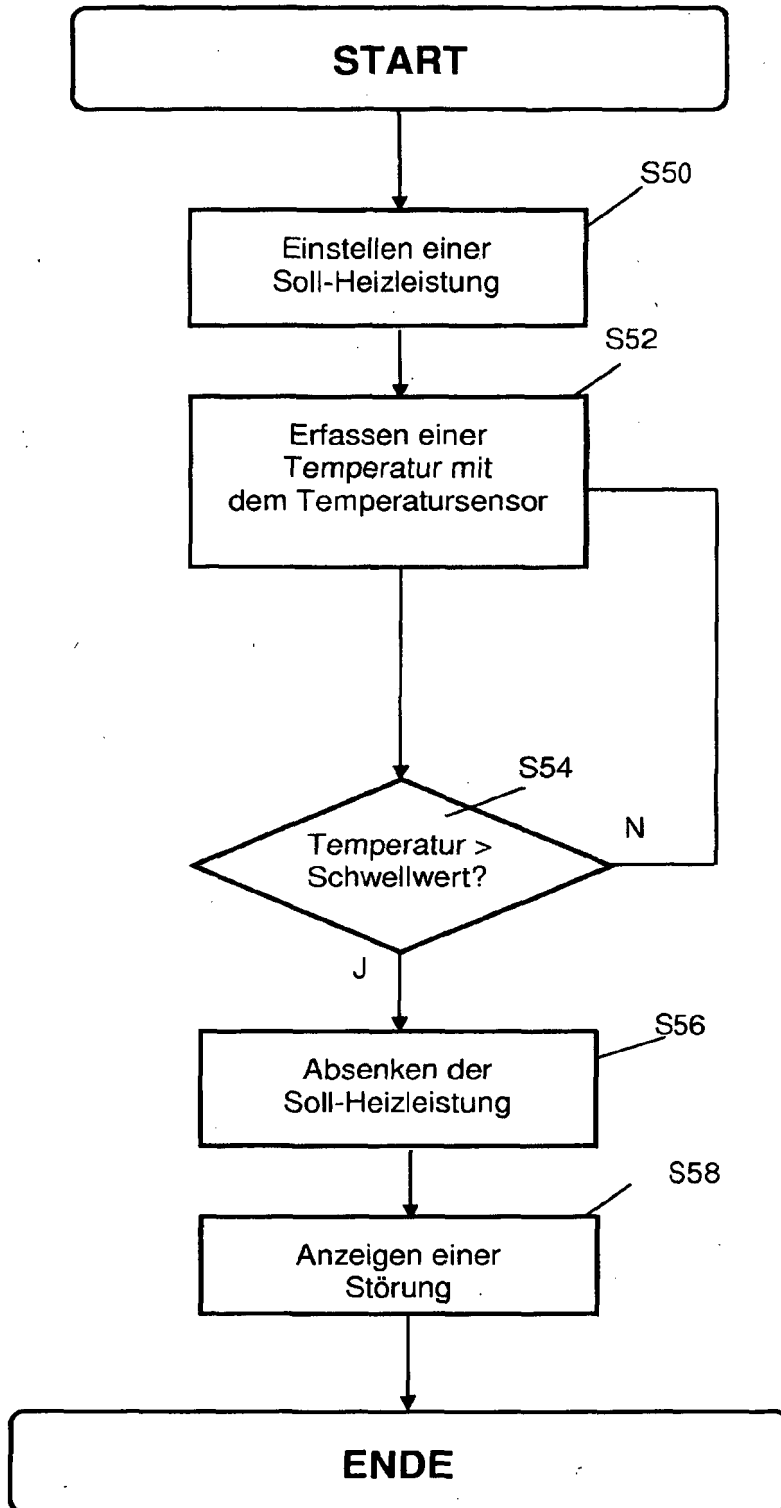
START

S50

Einstellen einer Soll-Heizleistung

S52

Erfassen einer Temperatur mit dem Temperatursensor

S54

Temperatur > Schwellwert?

N

J

S56

Absenken der Soll-Heizleistung

S58

Anzeigen einer Störung

ENDE